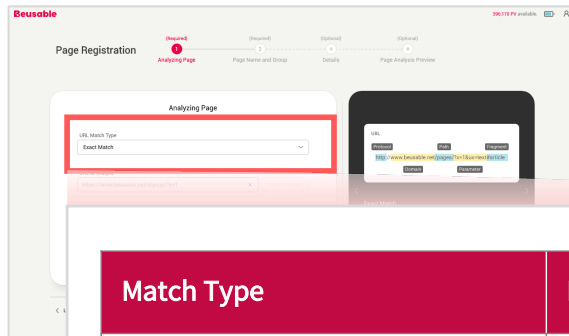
Beusable

396,170 PV available

Page Registration

(Required)
1
Analyzing Page

(Required)
2
Page Name and Group

(Optional)
3
Details

(Optional)
4
Page Analysis Preview

Analyzing Page

URL Match Type
Exact Match

URL

Protocol
Path
Fragment
http://www.beusable.net/pages/?a=1&ua=text#article
Domain
Parameter

Match Type